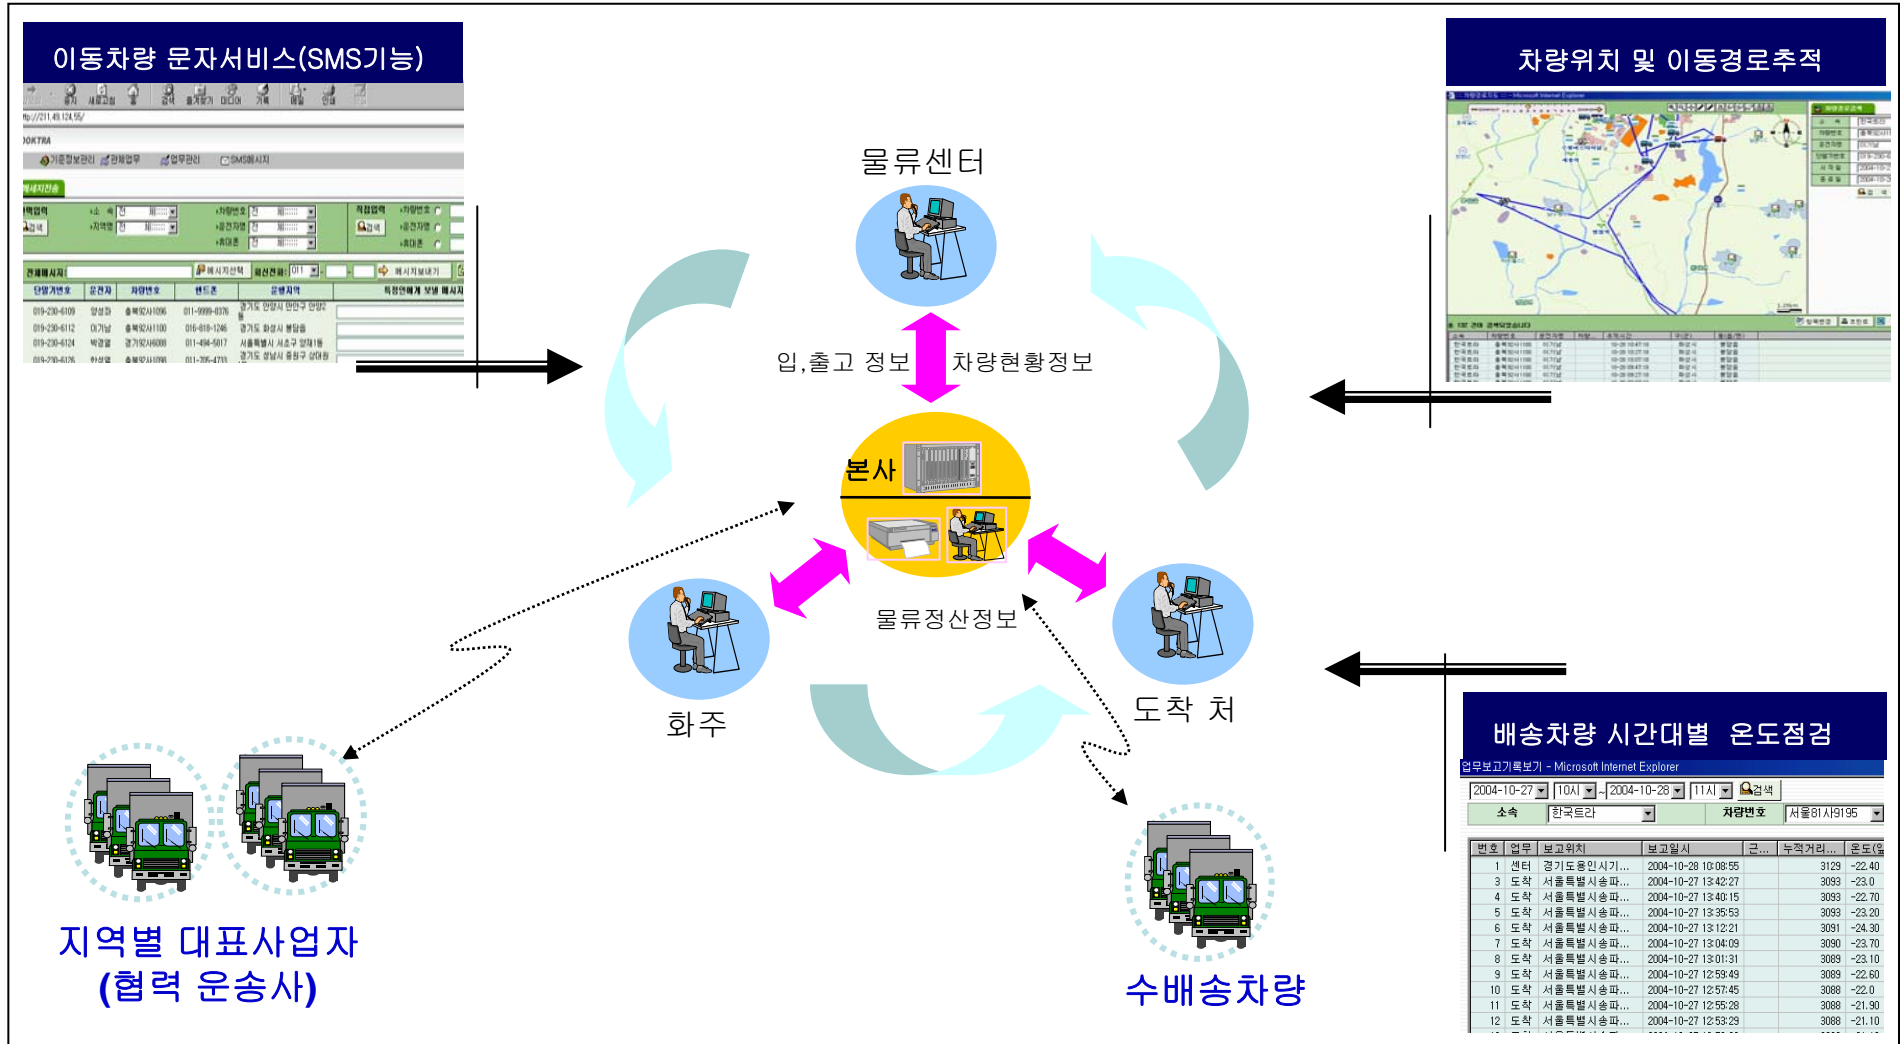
이동차량 문자서비스(SMS기능)

차량위치 및 이동경로추적

물류센터

입,출고 정보

차량현황정보

본사

물류정산정보

화주

도착 처

배송차량 시간대별 온도점검

업무보고기록보기 - Microsoft Internet Explorer

| 번호 | 업무 | 보고위치 | 보고일시 | 근... | 누적거리... | 온도(입 |
|---|---|---|---|---|---|---|
| 1 | 센터 | 경기도용인시기... | 2004-10-28 10:08:55 | | 3129 | -22.40 |
| 3 | 도착 | 서울특별시송파... | 2004-10-27 13:42:27 | | 3093 | -23.0 |
| 4 | 도착 | 서울특별시송파... | 2004-10-27 13:40:15 | | 3093 | -22.70 |
| 5 | 도착 | 서울특별시송파... | 2004-10-27 13:35:53 | | 3093 | -23.20 |
| 6 | 도착 | 서울특별시송파... | 2004-10-27 13:12:21 | | 3091 | -24.30 |
| 7 | 도착 | 서울특별시송파... | 2004-10-27 13:04:09 | | 3090 | -23.70 |
| 8 | 도착 | 서울특별시송파... | 2004-10-27 13:01:31 | | 3089 | -23.10 |
| 9 | 도착 | 서울특별시송파... | 2004-10-27 12:59:49 | | 3089 | -22.60 |
| 10 | 도착 | 서울특별시송파... | 2004-10-27 12:57:45 | | 3088 | -22.0 |
| 11 | 도착 | 서울특별시송파... | 2004-10-27 12:55:28 | | 3088 | -21.90 |
| 12 | 도착 | 서울특별시송파... | 2004-10-27 12:53:29 | | 3088 | -21.10 |

지역별 대표사업자
(협력 운송사)

수배송차량